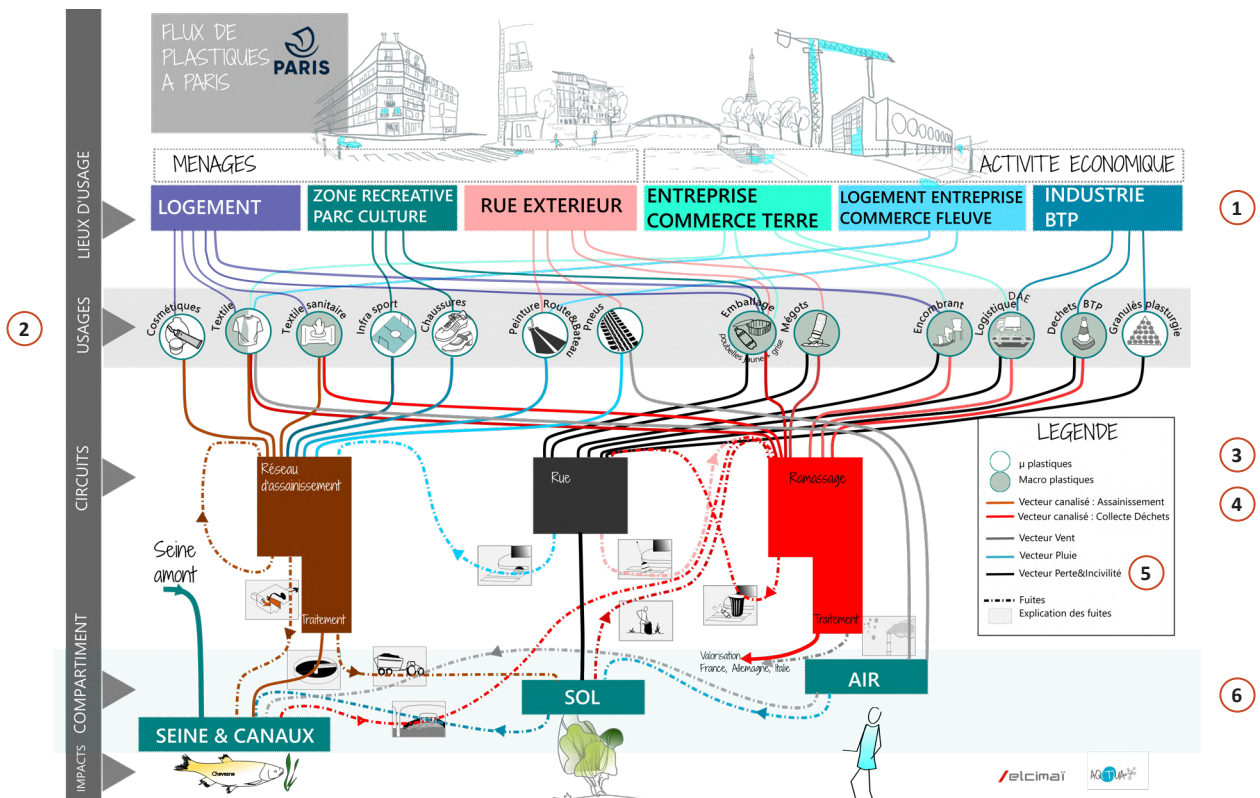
FLUX DE PLASTIQUES A PARIS

PARIS

LIEUX D'USAGE

MENAGES

ACTIVITE ECONOMIQUE

LOGEMENT

ZONE RECREATIVE PARC CULTURE

RUE EXTERIEUR

ENTREPRISE COMMERCE TERRE

LOGEMENT ENTREPRISE COMMERCE FLEUVE

INDUSTRIE BTP

1

USAGES

2

Cosmétiques

Textile

Textile sanitaire

Infra sport

Chaussures

Peinture Route&Bateau

Pneus

Emballage

Poubelles jaunes et grises

Mégots

Encombrant

Logistique

DAE

Dechets BTP

Granulés plasturgie

CIRCUITS

Réseau d'assainissement

Traitement

Rue

Ramassage

Traitement

Seine amont

LEGENDE

μ plastiques

Macro plastiques

Vecteur canalisé : Assainissement

Vecteur canalisé : Collecte Déchets

Vecteur Vent

Vecteur Pluie

Vecteur Perte&Incivilité

Fuites

Explication des fuites

3

4

5

6

COMPARTIMENT

Valorisation France, Allemagne, Italie

SOL

AIR

SEINE & CANAUX

IMPACTS

Chevesne

elcimaï

AQUA